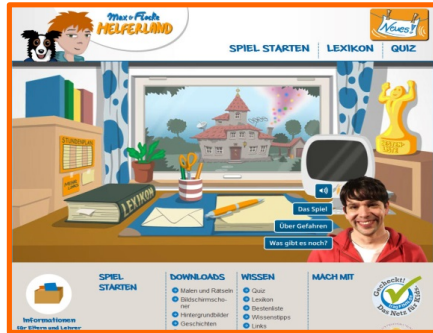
Max + Flocke HELFERLAND

Neues!

SPIEL STARTEN | LEXIKON | QUIZ

STUNDENPLAN

LEXIKON

Das Spiel
Über Gefahren
Was gibt es noch?

Informationen für Eltern und Lehrer

SPIEL STARTEN

DOWNLOADS
Malen und Rätseln
Bildschirmschoner
Hintergrundbilder
Geschichten

WISSEN
Quiz
Lexikon
Bestenliste
Wissenstipps
Links

MACH MIT

Geprüft! Das Netz für Kids